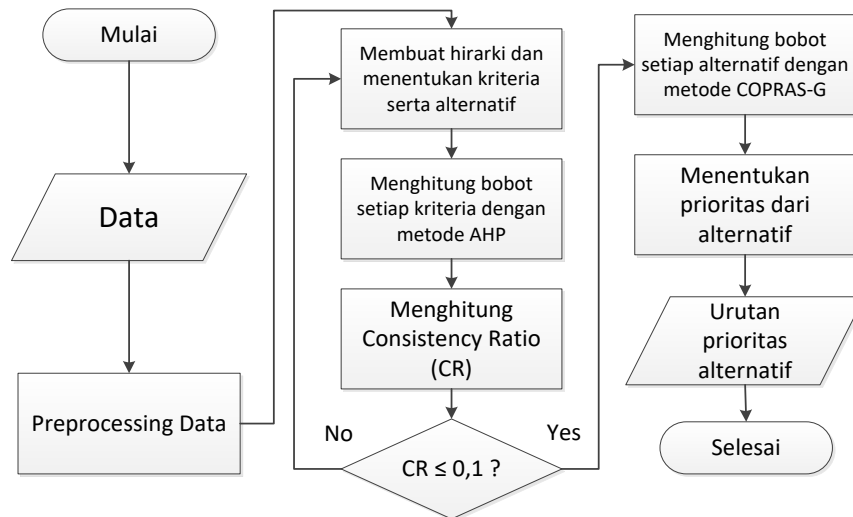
Mulai

Data

Preprocessing Data

Membuat hirarki dan menentukan kriteria serta alternatif

Menghitung bobot setiap kriteria dengan metode AHP

Menghitung Consistency Ratio (CR)

No

$CR \leq 0,1$ ?

Yes

Menghitung bobot setiap alternatif dengan metode COPRAS-G

Menentukan prioritas dari alternatif

Urutan prioritas alternatif

Selesai